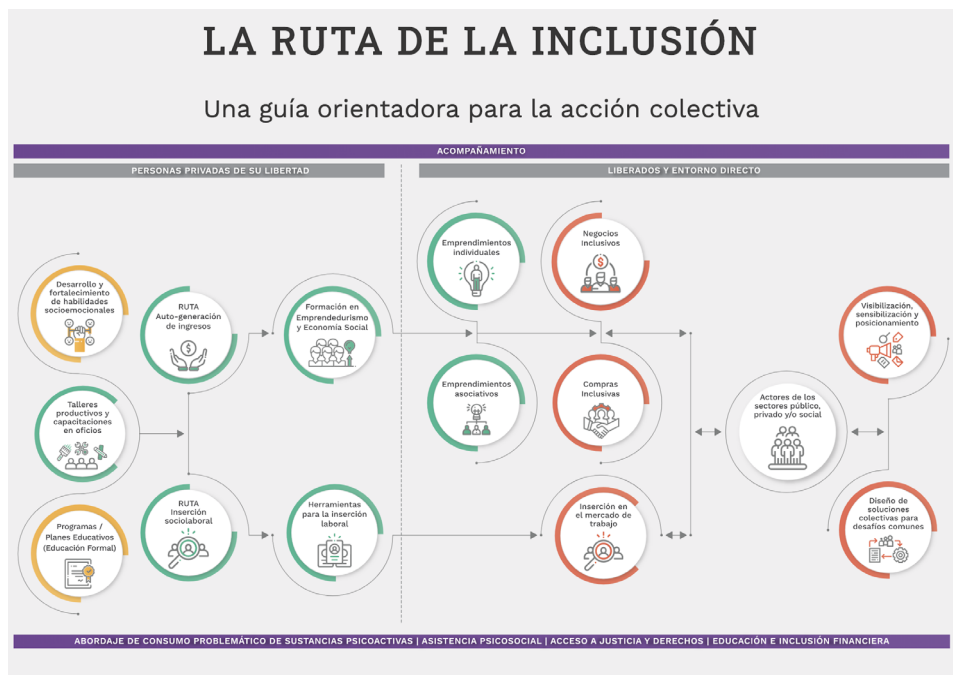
LA RUTA DE LA INCLUSIÓN

Una guía orientadora para la acción colectiva

ACOMPAÑAMIENTO

PERSONAS PRIVADAS DE SU LIBERTAD

LIBERADOS Y ENTORNO DIRECTO

Desarrollo y fortalecimiento de habilidades socioemocionales

Talleres productivos y capacitaciones en oficios

Programas / Planes Educativos (Educación Formal)

RUTA Auto-generación de ingresos

RUTA Inserción sociolaboral

Formación en Emprendedurismo y Economía Social

Herramientas para la inserción laboral

Emprendimientos individuales

Emprendimientos asociativos

Negocios Inclusivos

Compras Inclusivas

Inserción en el mercado de trabajo

Actores de los sectores público, privado y/o social

Visibilización, sensibilización y posicionamiento

Diseño de soluciones colectivas para desafíos comunes

ABORDAJE DE CONSUMO PROBLEMÁTICO DE SUSTANCIAS PSICOACTIVAS | ASISTENCIA PSICOSOCIAL | ACCESO A JUSTICIA Y DERECHOS | EDUCACIÓN E INCLUSIÓN FINANCIERA